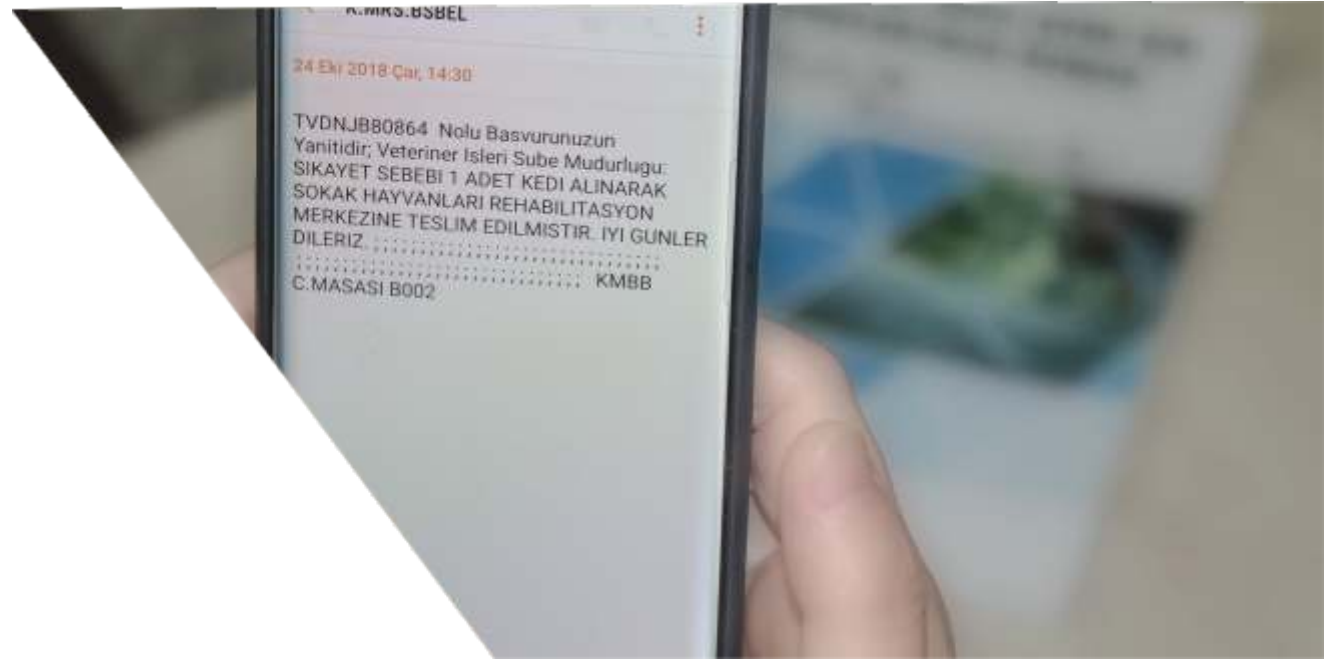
K.MRS.BSBEL

24 Eki 2018 Çar, 14:30

TVDNJB80864 Nolu Basvurunuzun Yanitidir; Veteriner Isleri Sube Mudurlugu: SIKAYET SEBEBI 1 ADET KEDI ALINARAK SOKAK HAYVANLARI REHABILITASYON MERKEZINE TESLIM EDILMISTIR. IYI GUNLER DILERIZ .......................................................... KMBB C.MASASI B002